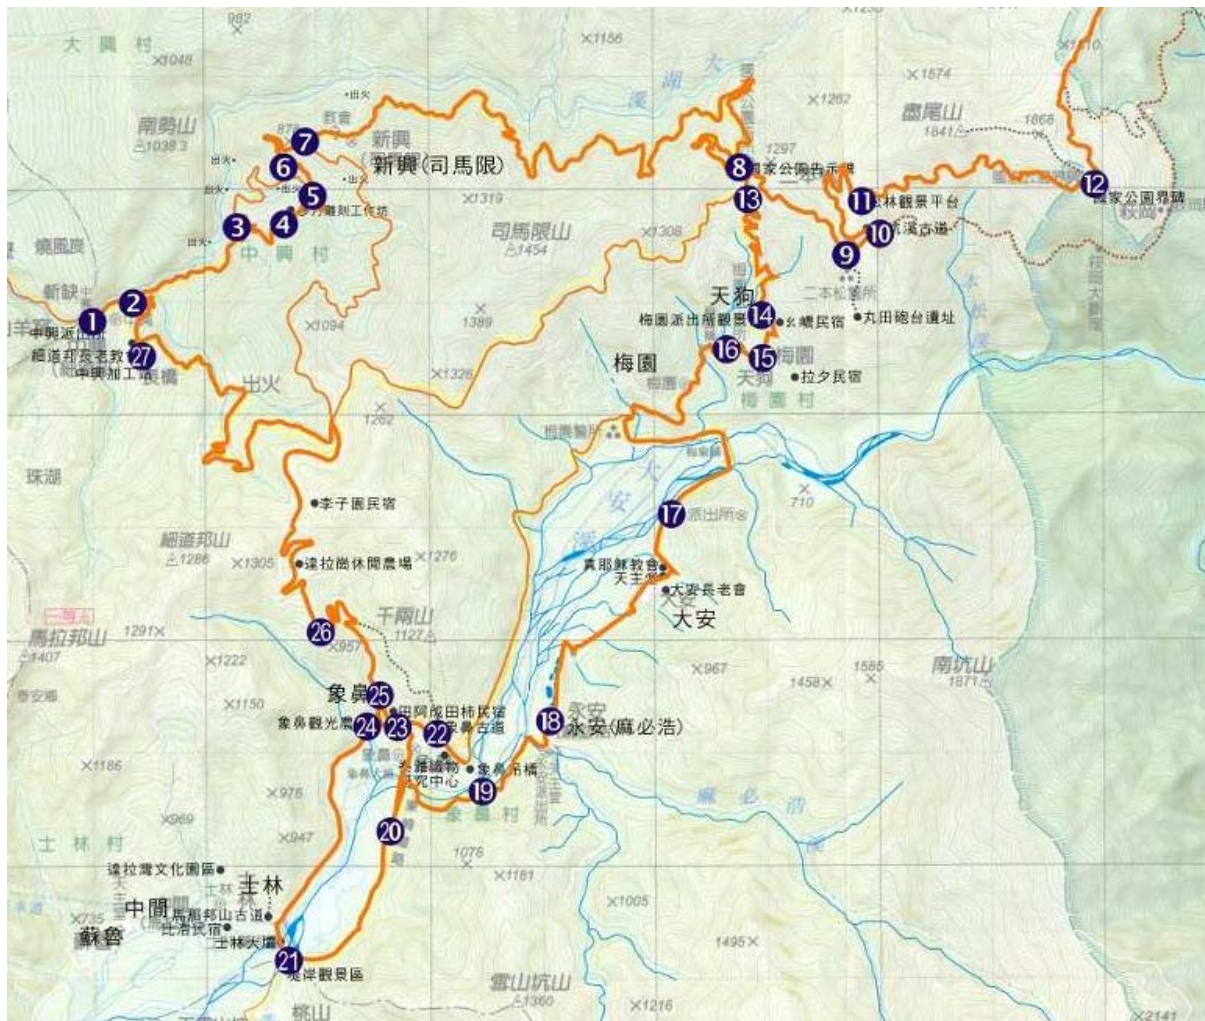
大興村
×1048
982
×1156
×1574
×1262
雪尾山
1841
1868
南勢山
1038.3
新興
新興(司馬限)
1297
國家公園告示牌
二本松
×1319
司馬限山
1454
×1308
榛林觀景平台
國家公園界碑
觀霧
大鹿林道
天狗古道
二本松警所
丸田砲台遺址
天狗
梅園派出所觀景
幺幾民宿
梅園
天狗
拉夕民宿
梅園村
藝術工作坊
中興村
1389
×1094
×1326
出火
新竹
中興派出所
細道邦皮老教會
中興加工區
×1262
珠湖
李子園民宿
細道邦山
1286
×1305
達拉崗休閒農場
×1276
千兩山
1127
馬拉邦山
1407
1291×
×1222
×957
大安溪
派出所
×710
耶穌教會
天主堂
大安長老會
大安
×967
1585
1458×
南坑山
1871
象鼻
×1150
象鼻觀光農
象鼻古道
永安(麻必浩)
象鼻吊橋
研究中心
象鼻村
麻必浩溪
×1186
×976
×969
×947
1076
×1161
士林村
達拉灣文化園區
士林
中間
蘇魯
馬拉邦山古道
比浩民宿
士林大壩
×1005
1495×
湖岸觀景區
雪山坑山
1360
×1216
×2141
1
2
3
4
5
6
7
8
9
10
11
12
13
14
15
16
17
18
19
20
21
22
23
24
25
26
27